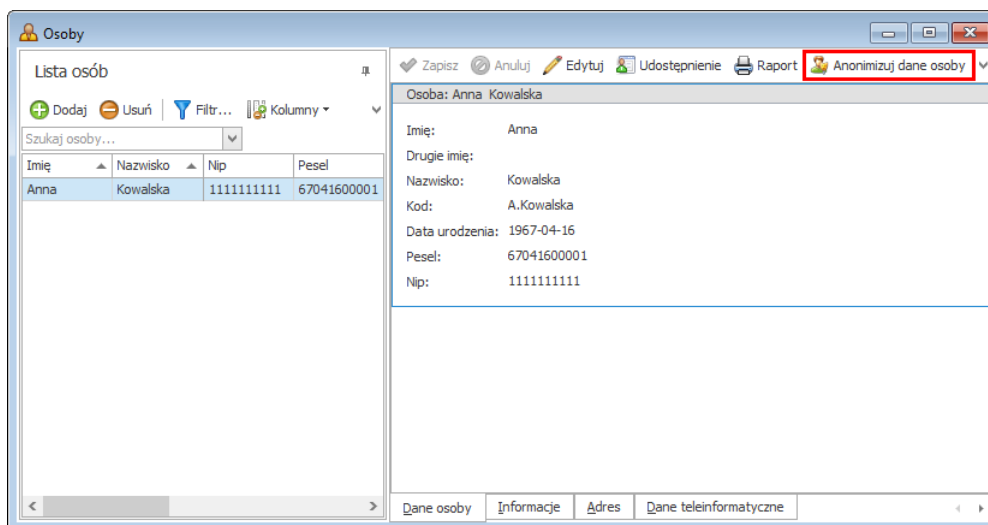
Osoby

Lista osób

Dodaj Usuń Filtr... Kolumny

Szukaj osoby...

| Imię | Nazwisko | Nip | Pesel |
|---|---|---|---|
| Anna | Kowalska | 1111111111 | 67041600001 |

Zapisz Anuluj Edytuj Udostępnienie Raport Anonimizuj dane osoby

Osoba: Anna Kowalska

Imię: Anna
Drugie imię:
Nazwisko: Kowalska
Kod: A.Kowalska
Data urodzenia: 1967-04-16
Pesel: 67041600001
Nip: 1111111111

Dane osoby Informacje Adres Dane teleinformatyczne